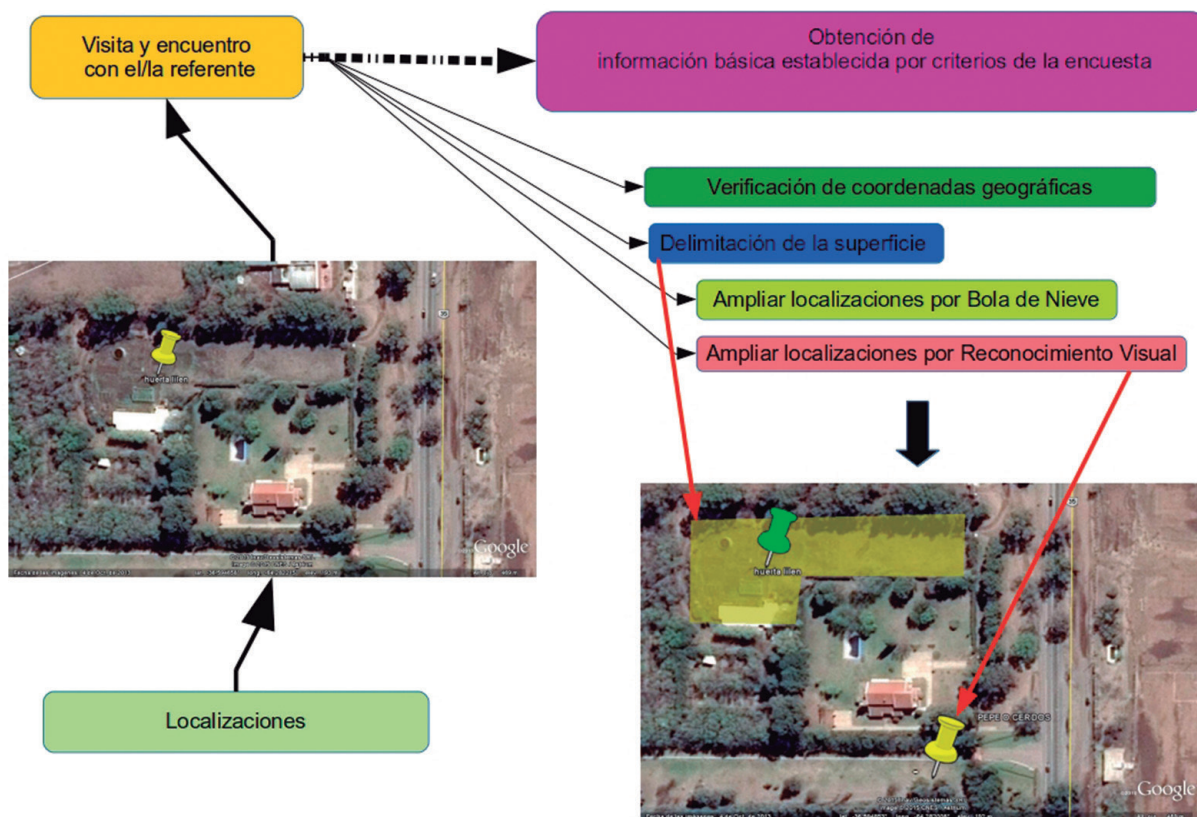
Visita y encuentro con el/la referente

Obtención de información básica establecida por criterios de la encuesta

Verificación de coordenadas geográficas

Delimitación de la superficie

Ampliar localizaciones por Bola de Nieve

Ampliar localizaciones por Reconocimiento Visual

35

huerta lilen

Google

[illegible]

Localizaciones

35

huerta lilen

PEPE II CERDOS

Google

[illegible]